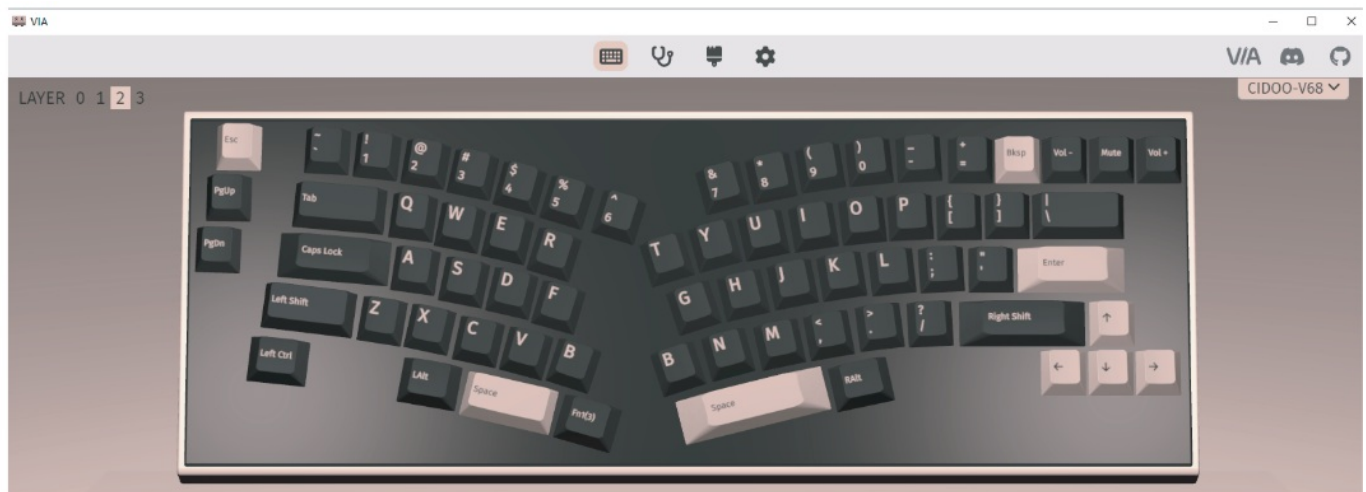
VIA

VIA

LAYER 0 1 2 3

CIDOO-V68

Esc
~
`
!
1
@
2
#
3
$
4
%
5
^
6
&
7
*
8
(
9
)
0
_
-
+
=
Bksp
Vol -
Mute
Vol +

PgUp
Tab
Q
W
E
R
T
Y
U
I
O
P
{
[
}
]
|
\

PgDn
Caps Lock
A
S
D
F
G
H
J
K
L
:
;
"
'
Enter

Left Shift
Z
X
C
V
B
N
M
<
,
>
.
?
/
Right Shift
↑

Left Ctrl
LAlt
Space
Fn(3)
Space
RAlt
←
↓
→